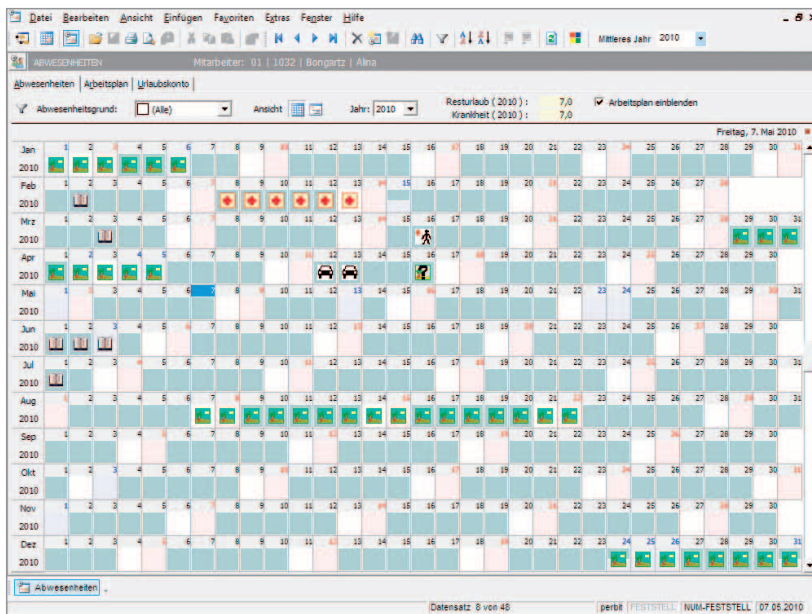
Datei Bearbeiten Ansicht Einfügen Favoriten Extras Fenster Hilfe

Mittleres Jahr 2010

ABWESENHEITEN Mitarbeiter: 01 | 1032 | Bongartz | Alina

Abwesenheiten | Arbeitsplan | Urlaubskonto

Abwesenheitsgrund: (Alle) Ansicht Jahr: 2010 Resturlaub ( 2010 ): 7,0 Krankheit ( 2010 ): 7,0 Arbeitsplan einblenden

Freitag, 7. Mai 2010

| | 1 | 2 | 3 | 4 | 5 | 6 | 7 | 8 | 9 | 10 | 11 | 12 | 13 | 14 | 15 | 16 | 17 | 18 | 19 | 20 | 21 | 22 | 23 | 24 | 25 | 26 | 27 | 28 | 29 | 30 | 31 |
|---|---|---|---|---|---|---|---|---|---|---|---|---|---|---|---|---|---|---|---|---|---|---|---|---|---|---|---|---|---|---|---|
| Jan 2010 | | | | | | | | | | | | | | | | | | | | | | | | | | | | | | | |
| Feb 2010 | | | | | | | | | | | | | | | | | | | | | | | | | | | | | | | |
| Mrz 2010 | | | | | | | | | | | | | | | | | | | | | | | | | | | | | | | |
| Apr 2010 | | | | | | | | | | | | | | | | | | | | | | | | | | | | | | | |
| Mai 2010 | | | | | | | | | | | | | | | | | | | | | | | | | | | | | | | |
| Jun 2010 | | | | | | | | | | | | | | | | | | | | | | | | | | | | | | | |
| Jul 2010 | | | | | | | | | | | | | | | | | | | | | | | | | | | | | | | |
| Aug 2010 | | | | | | | | | | | | | | | | | | | | | | | | | | | | | | | |
| Sep 2010 | | | | | | | | | | | | | | | | | | | | | | | | | | | | | | | |
| Okt 2010 | | | | | | | | | | | | | | | | | | | | | | | | | | | | | | | |
| Nov 2010 | | | | | | | | | | | | | | | | | | | | | | | | | | | | | | | |
| Dez 2010 | | | | | | | | | | | | | | | | | | | | | | | | | | | | | | | |

Abwesenheiten

Datensatz 8 von 48 perbit FESTSTELL NUM-FESTSTELL 07.05.2010